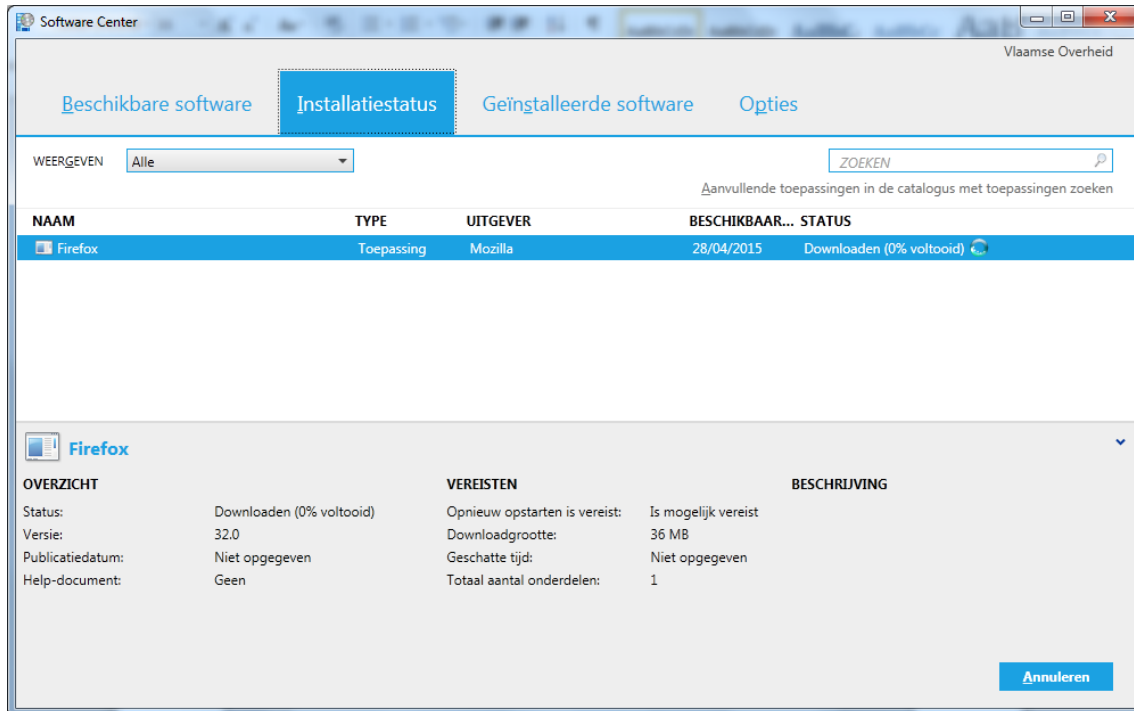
Software Center

Vlaamse Overheid

Beschikbare software | Installatiestatus | Geïnstalleerde software | Opties

WEERGEVEN Alle

ZOEKEN

Aanvullende toepassingen in de catalogus met toepassingen zoeken

| NAAM | TYPE | UITGEVER | BESCHIKBAAR... | STATUS |
|---|---|---|---|---|
| Firefox | Toepassing | Mozilla | 28/04/2015 | Downloaden (0% voltooid) |

Firefox

OVERZICHT

Status: Downloaden (0% voltooid)
Versie: 32.0
Publicatiedatum: Niet opgegeven
Help-document: Geen

VEREISTEN

Opnieuw opstarten is vereist: Is mogelijk vereist
Downloadgrootte: 36 MB
Geschatte tijd: Niet opgegeven
Totaal aantal onderdelen: 1

BESCHRIJVING

Annuleren